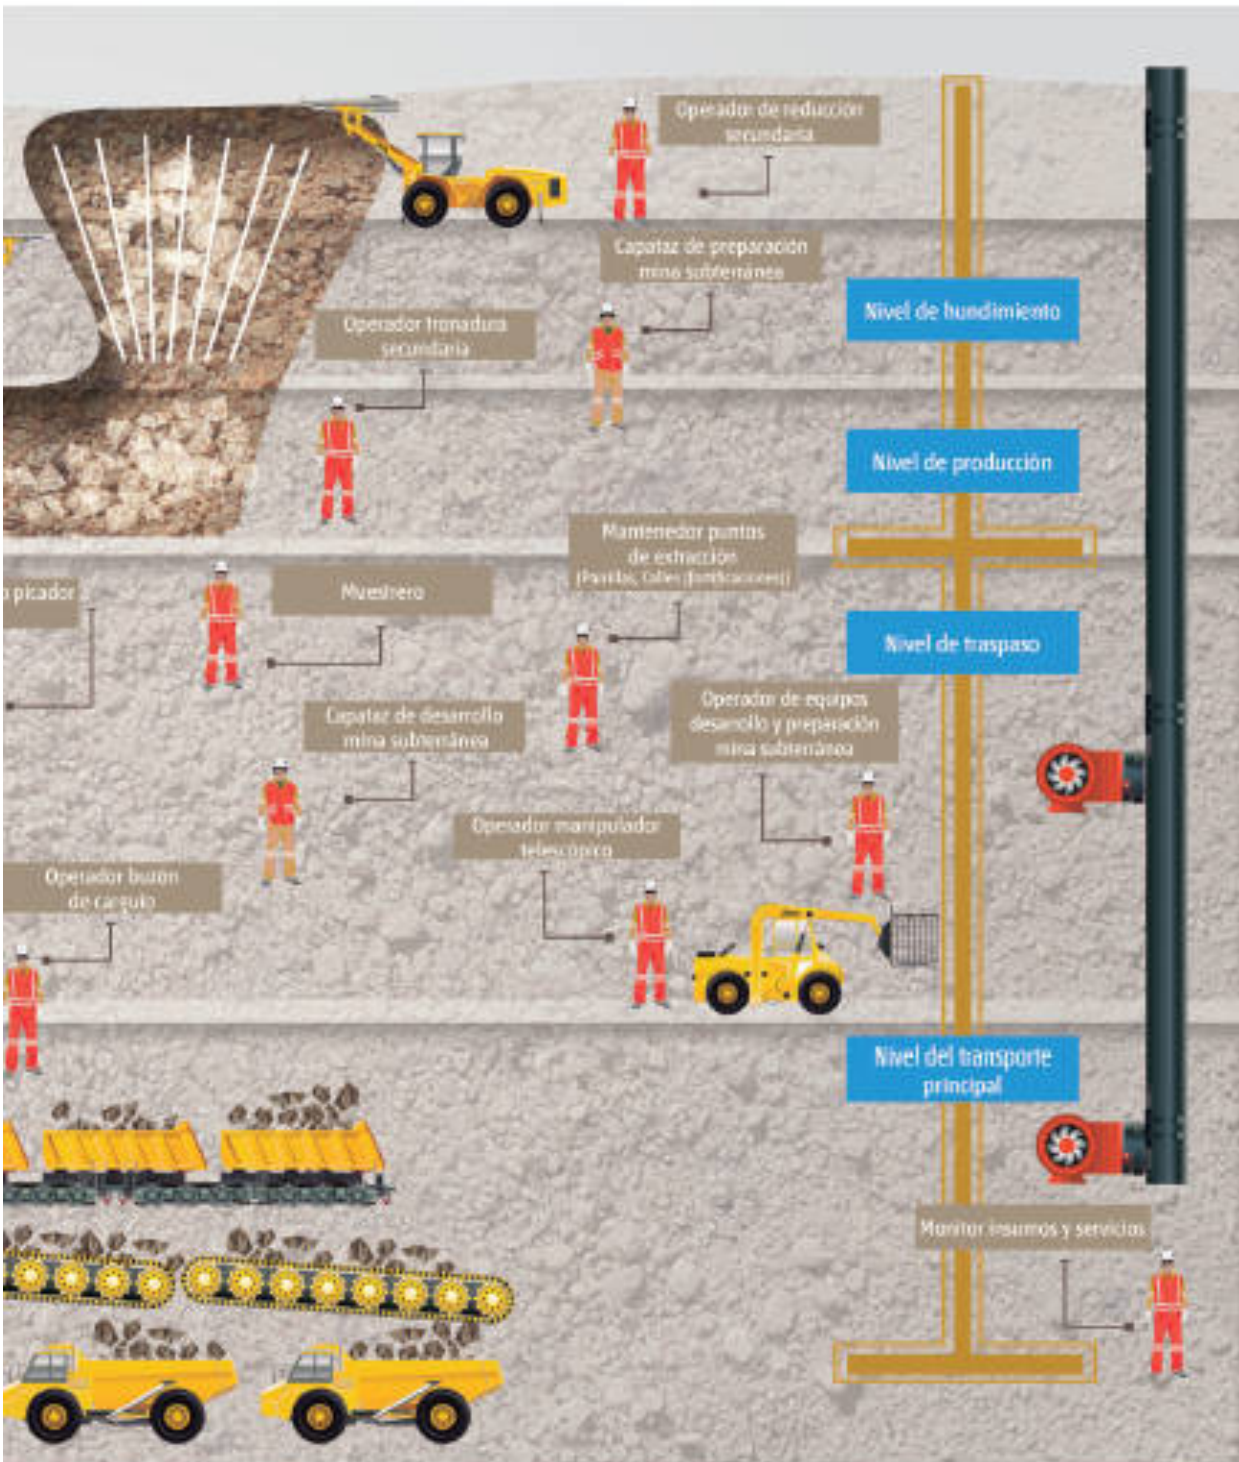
Operador de reducción secundaria

Capataz de preparación mina subterránea

Nivel de hundimiento

Operador tronadura secundaria

Nivel de producción

Mantenedor puntos de extracción (Parrillas, Calles [fortificaciones])

picador

Muestrero

Nivel de traspaso

Capataz de desarrollo mina subterránea

Operador de equipos desarrollo y preparación mina subterránea

Operador manipulador telescópico

Operador buzón de carguío

Nivel del transporte principal

Monitor insumos y servicios